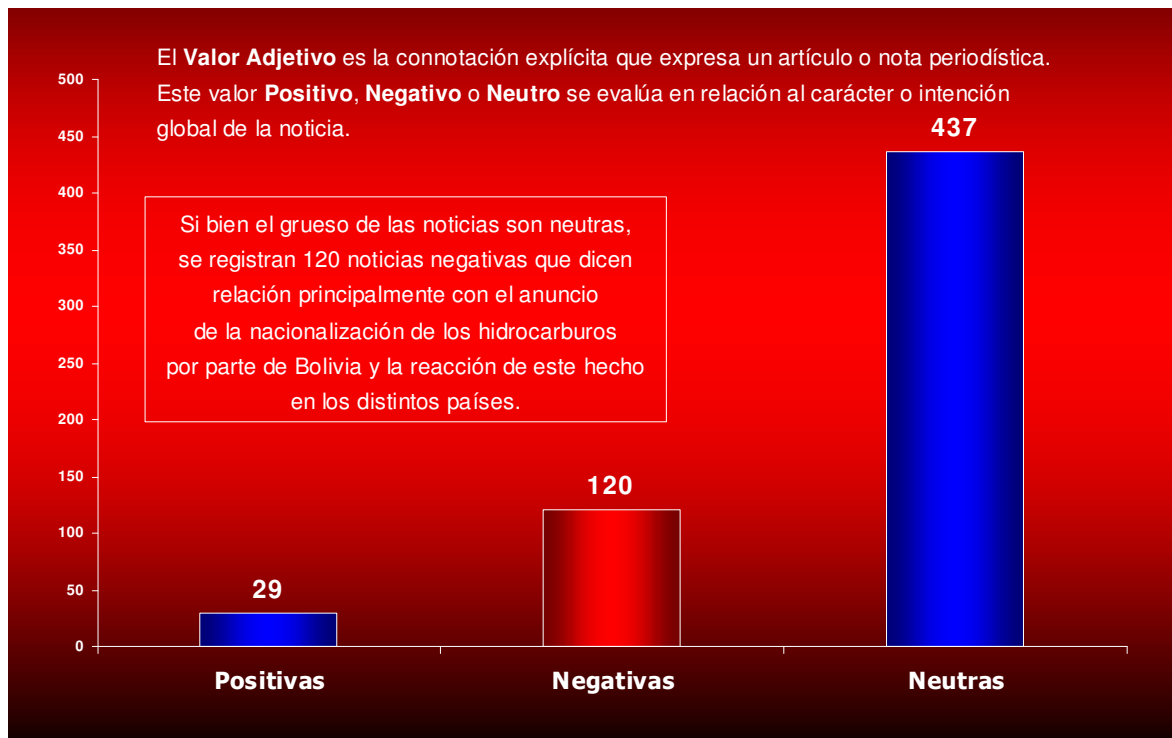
El **Valor Adjetivo** es la connotación explícita que expresa un artículo o nota periodística. Este valor **Positivo**, **Negativo** o **Neutro** se evalúa en relación al carácter o intención global de la noticia.

500
450
400
350
300
250
200
150
100
50
0

Si bien el grueso de las noticias son neutras, se registran 120 noticias negativas que dicen relación principalmente con el anuncio de la nacionalización de los hidrocarburos por parte de Bolivia y la reacción de este hecho en los distintos países.

29
120
437

Positivas
Negativas
Neutras